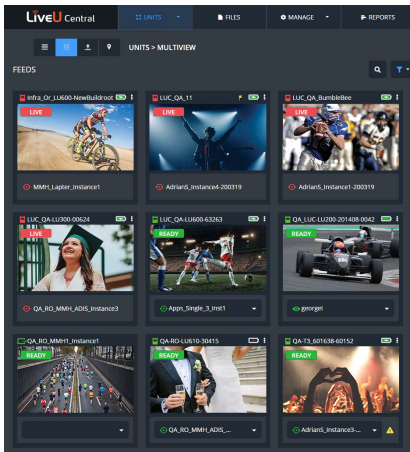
LiveU Central

UNITS

FILES

MANAGE

REPORTS

UNITS > MULTIVIEW

FEEDS

Infra_Or_LU600-NewBuildroot

LIVE

MMH_Lapter_Instance1

LUC_QA_11

LIVE

AdrianS_Instance4-200319

LUC_QA_BumbleBee

LIVE

AdrianS_Instance1-200319

LUC_QA_LU300-00624

LIVE

QA_RO_MMH_ADIS_Instance3

LUC_QA-LU600-63263

READY

Apps_Single_3_Inst1

QA_LUC-LU200-201408-0042

READY

georgei

QA_RO_MMH1_Instance1

READY

QA-RO-LU610-30415

READY

QA_RO_MMH_ADIS_...

QA-13_601638-60152

READY

AdrianS_Instance3-...